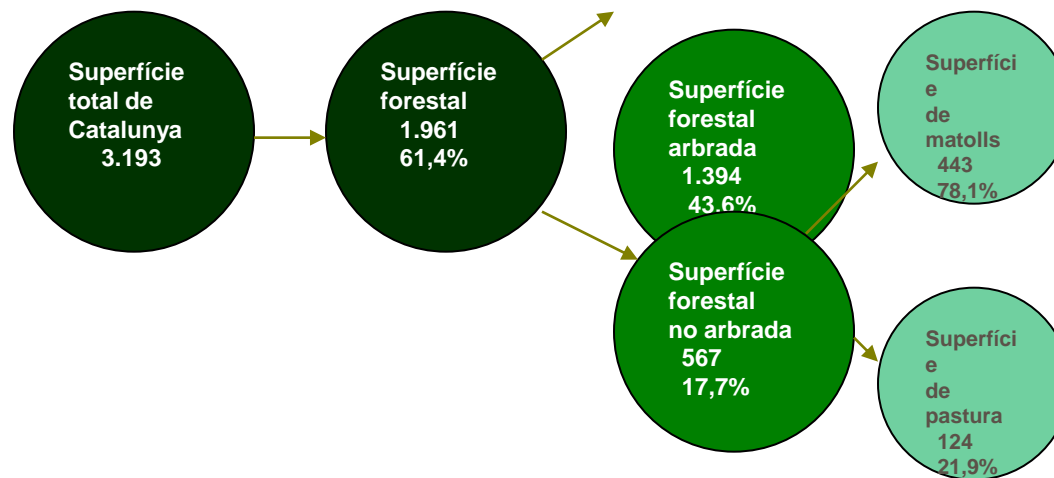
Superfície total de Catalunya
3.193

Superfície forestal
1.961
61,4%

Superfície forestal arbrada
1.394
43,6%

Superfície forestal no arbrada
567
17,7%

Superfíci
e
de matolls
443
78,1%

Superfíci
e
de pastura
124
21,9%